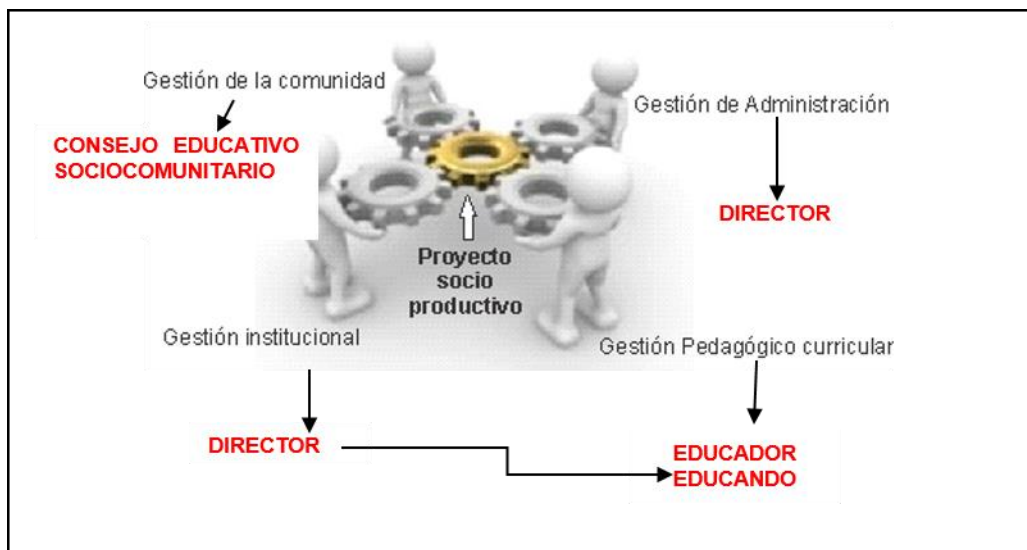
Gestión de la comunidad

CONSEJO EDUCATIVO SOCIOCOMUNITARIO

Gestión de Administración

DIRECTOR

Proyecto socio productivo

Gestión institucional

Gestión Pedagógico curricular

DIRECTOR

EDUCADOR
EDUCANDO